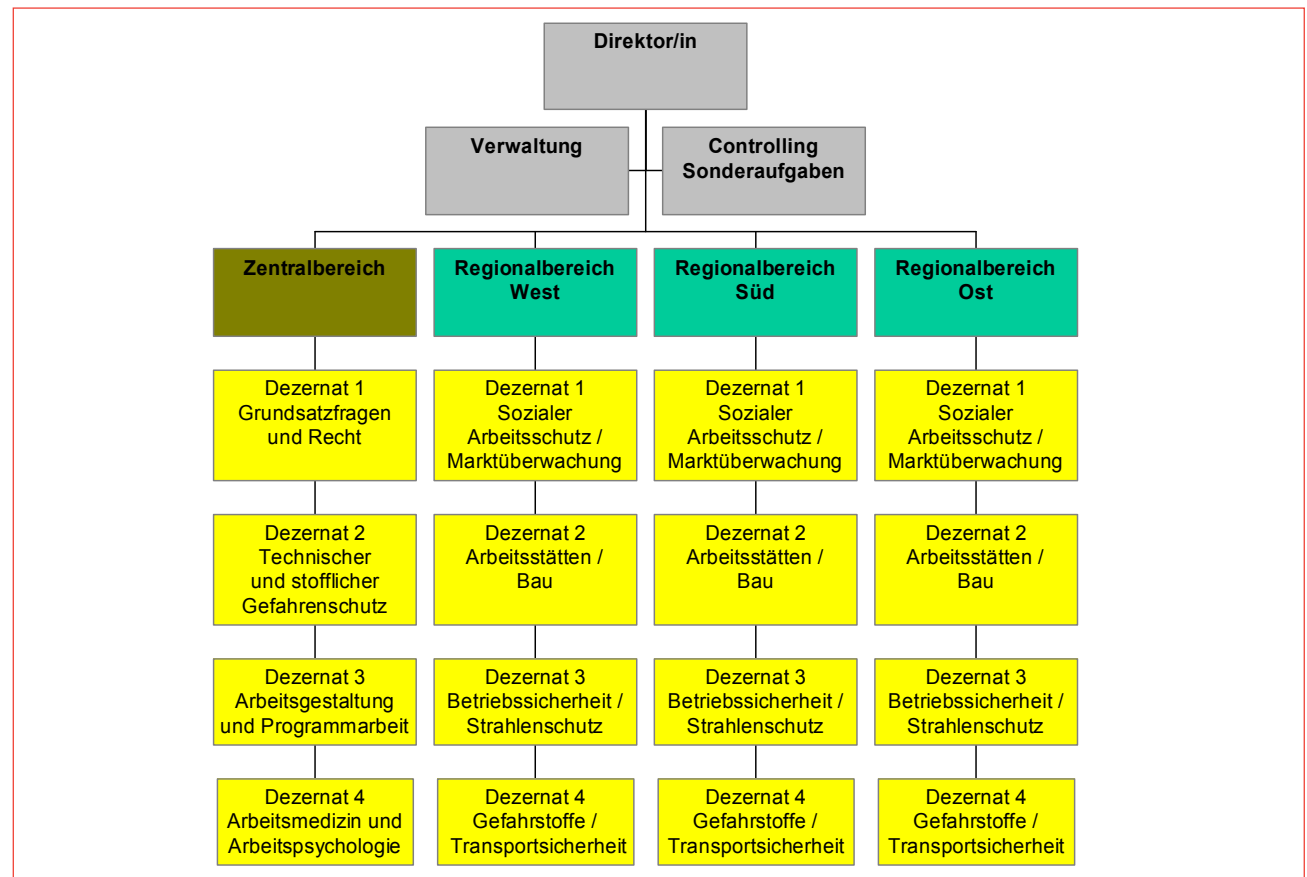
Direktor/in

Verwaltung

Controlling
Sonderaufgaben

Zentralbereich

Dezernat 1
Grundsatzfragen und Recht

Dezernat 2
Technischer und stofflicher Gefahrenschutz

Dezernat 3
Arbeitsgestaltung und Programmarbeit

Dezernat 4
Arbeitsmedizin und Arbeitspsychologie

Regionalbereich West

Dezernat 1
Sozialer Arbeitsschutz / Marktüberwachung

Dezernat 2
Arbeitsstätten / Bau

Dezernat 3
Betriebssicherheit / Strahlenschutz

Dezernat 4
Gefahrstoffe / Transportsicherheit

Regionalbereich Süd

Dezernat 1
Sozialer Arbeitsschutz / Marktüberwachung

Dezernat 2
Arbeitsstätten / Bau

Dezernat 3
Betriebssicherheit / Strahlenschutz

Dezernat 4
Gefahrstoffe / Transportsicherheit

Regionalbereich Ost

Dezernat 1
Sozialer Arbeitsschutz / Marktüberwachung

Dezernat 2
Arbeitsstätten / Bau

Dezernat 3
Betriebssicherheit / Strahlenschutz

Dezernat 4
Gefahrstoffe / Transportsicherheit